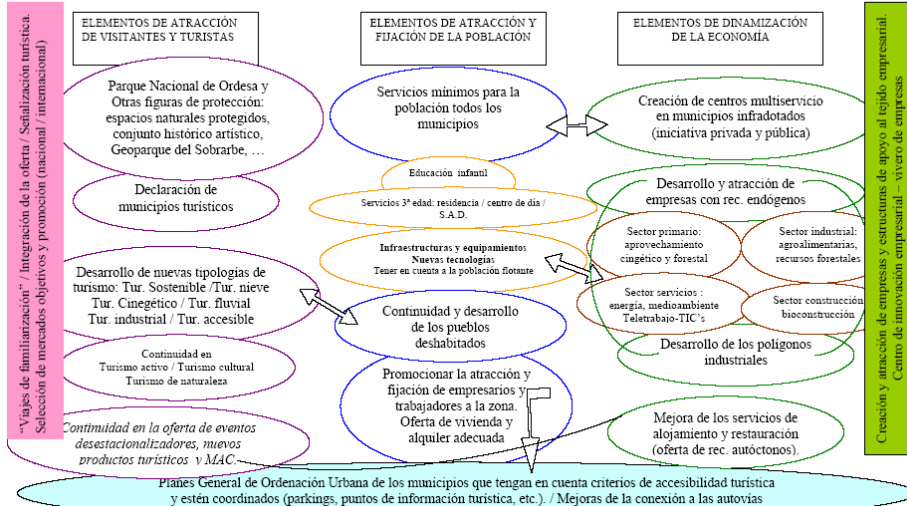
"Viajes de familiarización" / Integración de la oferta / Señalización turística. Selección de mercados objetivos y promoción (nacional / internacional)

ELEMENTOS DE ATRACCIÓN DE VISITANTES Y TURISTAS

Parque Nacional de Ordesa y Otras figuras de protección: espacios naturales protegidos, conjunto histórico artístico, Geoparque del Sobrarbe, …

Declaración de municipios turísticos

Desarrollo de nuevas tipologías de turismo: Tur. Sostenible /Tur. nieve Tur. Cinegético / Tur. fluvial Tur. industrial / Tur. accesible

Continuidad en Turismo activo / Turismo cultural Turismo de naturaleza

Continuidad en la oferta de eventos desestacionalizadores, nuevos productos turísticos y MAC

ELEMENTOS DE ATRACCIÓN Y FIJACIÓN DE LA POBLACIÓN

Servicios mínimos para la población todos los municipios

Educación infantil

Servicios 3ª edad: residencia / centro de día / S.A.D.

Infraestructuras y equipamientos
Nuevas tecnologías
Tener en cuenta a la población flotante

Continuidad y desarrollo de los pueblos deshabitados

Promocionar la atracción y fijación de empresarios y trabajadores a la zona. Oferta de vivienda y alquiler adecuada

ELEMENTOS DE DINAMIZACIÓN DE LA ECONOMÍA

Creación de centros multiservicio en municipios infradotados (iniciativa privada y pública)

Desarrollo y atracción de empresas con rec. endógenos

Sector primario: aprovechamiento cinegético y forestal

Sector industrial: agroalimentarias, recursos forestales

Sector servicios : energía, medioambiente Teletrabajo-TIC's

Sector construcción bioconstrucción

Desarrollo de los polígonos industriales

Mejora de los servicios de alojamiento y restauración (oferta de rec. autóctonos).

Creación y atracción de empresas y estructuras de apoyo al tejido empresarial. Centro de innovación empresarial – vivero de empresas

Planes General de Ordenación Urbana de los municipios que tengan en cuenta criterios de accesibilidad turística y estén coordinados (parkings, puntos de información turística, etc.). / Mejoras de la conexión a las autovías